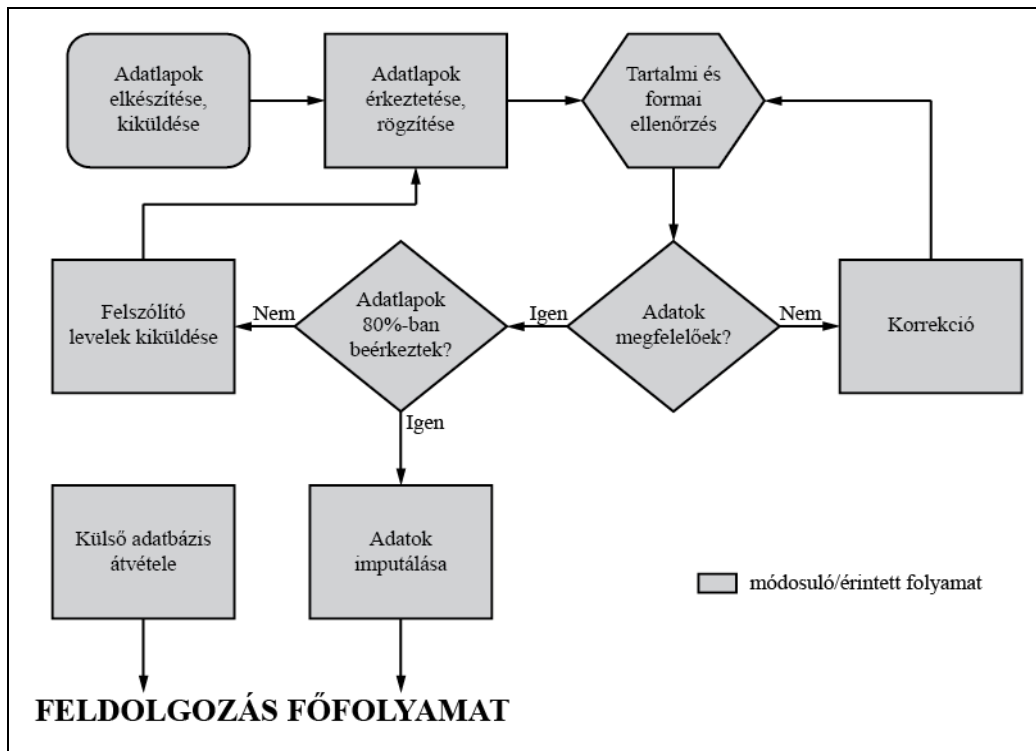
Adatlapok elkészítése, kiküldése

Adatlapok érkeztetése, rögzítése

Tartalmi és formai ellenőrzés

Felszólító levelek kiküldése

Nem

Adatlapok 80%-ban beérkeztek?

Igen

Adatok megfelelőek?

Nem

Korrekció

Igen

Külső adatbázis átvétele

Adatok imputálása

módosuló/érintett folyamat

FELDOLGOZÁS FŐFOLYAMAT